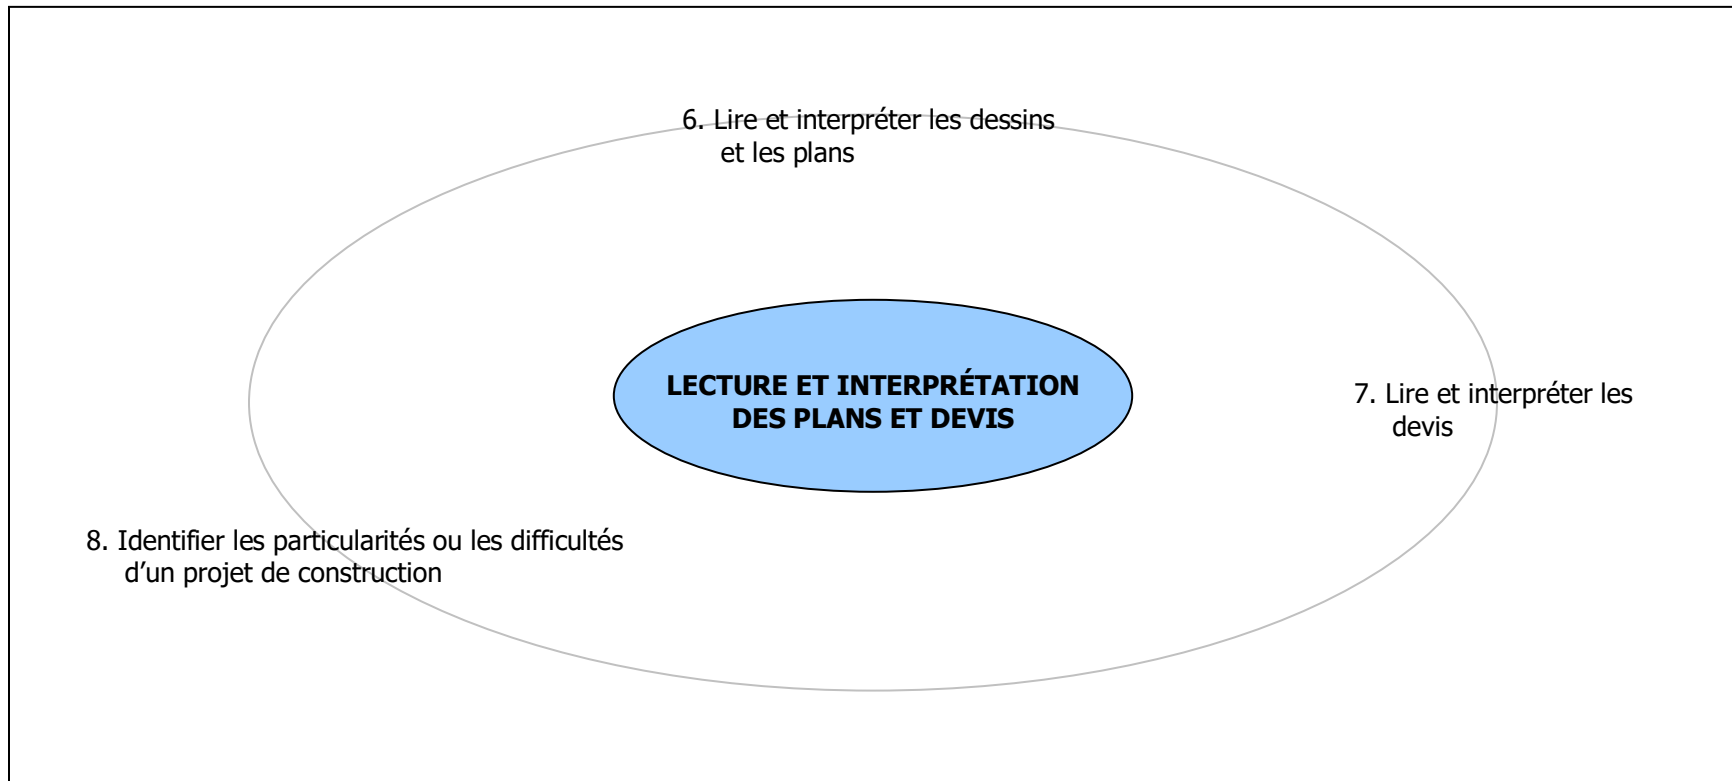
6. Lire et interpréter les dessins et les plans

LECTURE ET INTERPRÉTATION DES PLANS ET DEVIS

7. Lire et interpréter les devis

8. Identifier les particularités ou les difficultés d'un projet de construction